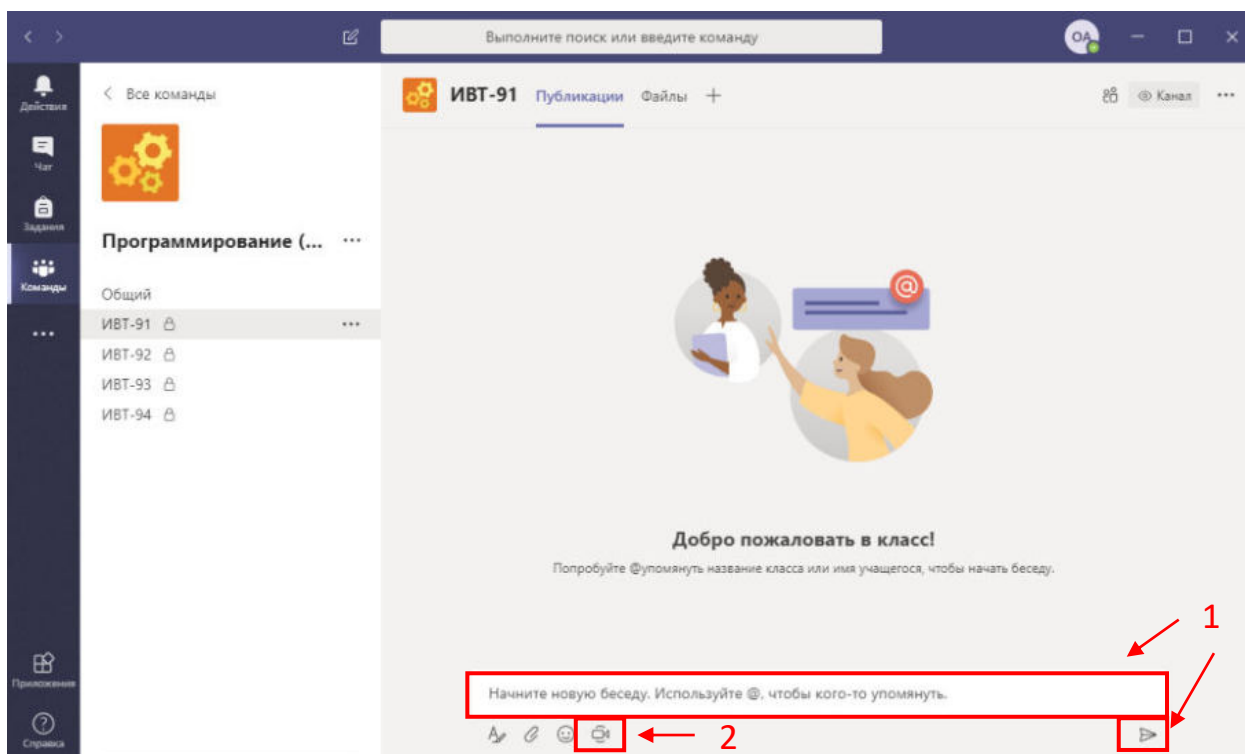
Выполните поиск или введите команду

OA

Действия

Чат

Задания

Команды

...

Приложения

Справка

< Все команды

Программирование (...

Общий

ИВТ-91

ИВТ-92

ИВТ-93

ИВТ-94

ИВТ-91 Публикации Файлы +

Канал

Добро пожаловать в класс!

Попробуйте @упомянуть название класса или имя учащегося, чтобы начать беседу.

1

Начните новую беседу. Используйте @, чтобы кого-то упомянуть.

2